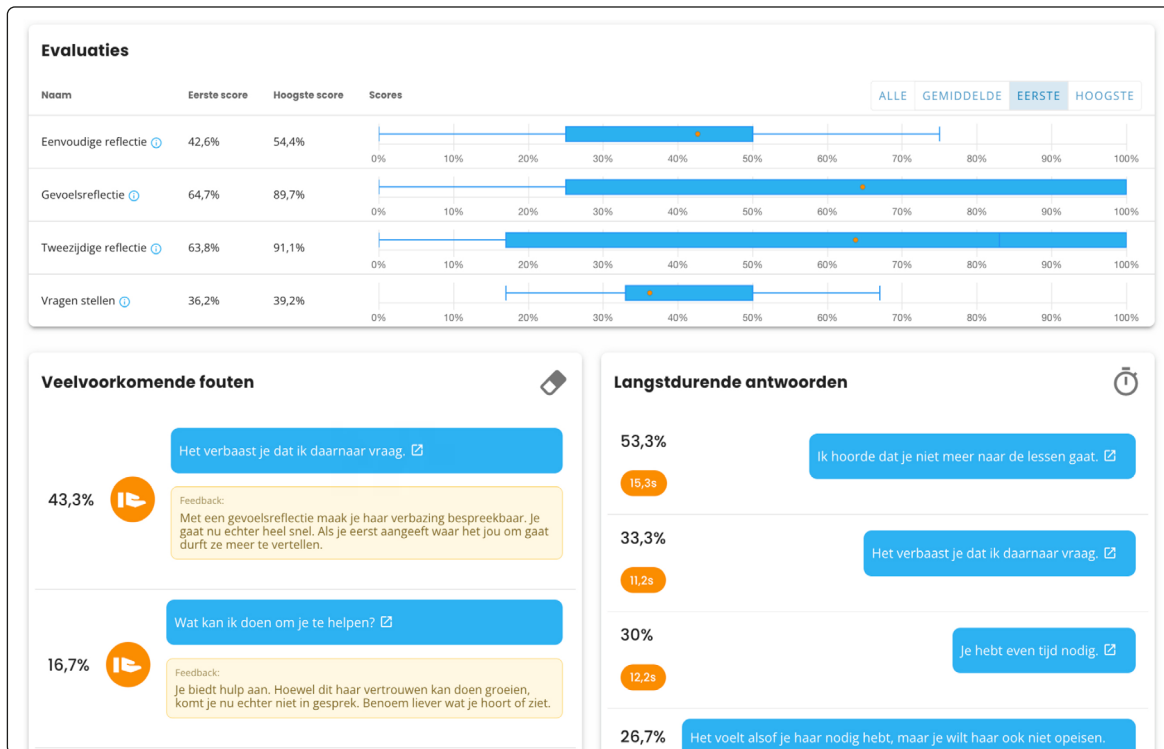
Evaluaties

ALLE | GEMIDDELDE | EERSTE | HOOGSTE

| Naam | Eerste score | Hoogste score | Scores |
|---|---|---|---|
| Eenvoudige reflectie ⓘ | 42,6% | 54,4% | 0% 10% 20% 30% 40% 50% 60% 70% 80% 90% 100% |
| Gevoelsreflectie ⓘ | 64,7% | 89,7% | 0% 10% 20% 30% 40% 50% 60% 70% 80% 90% 100% |
| Tweezijdige reflectie ⓘ | 63,8% | 91,1% | 0% 10% 20% 30% 40% 50% 60% 70% 80% 90% 100% |
| Vragen stellen ⓘ | 36,2% | 39,2% | 0% 10% 20% 30% 40% 50% 60% 70% 80% 90% 100% |

Veelvoorkomende fouten

43,3%

Het verbaast je dat ik daarnaar vraag.

Feedback:
Met een gevoelsreflectie maak je haar verbazing bespreekbaar. Je gaat nu echter heel snel. Als je eerst aangeeft waar het jou om gaat durft ze meer te vertellen.

16,7%

Wat kan ik doen om je te helpen?

Feedback:
Je biedt hulp aan. Hoewel dit haar vertrouwen kan doen groeien, komt je nu echter niet in gesprek. Benoem liever wat je hoort of ziet.

Langstdurende antwoorden

53,3%
15,3s
Ik hoorde dat je niet meer naar de lessen gaat.

33,3%
11,2s
Het verbaast je dat ik daarnaar vraag.

30%
12,2s
Je hebt even tijd nodig.

26,7%
Het voelt alsof je haar nodig hebt, maar je wilt haar ook niet opeisen.